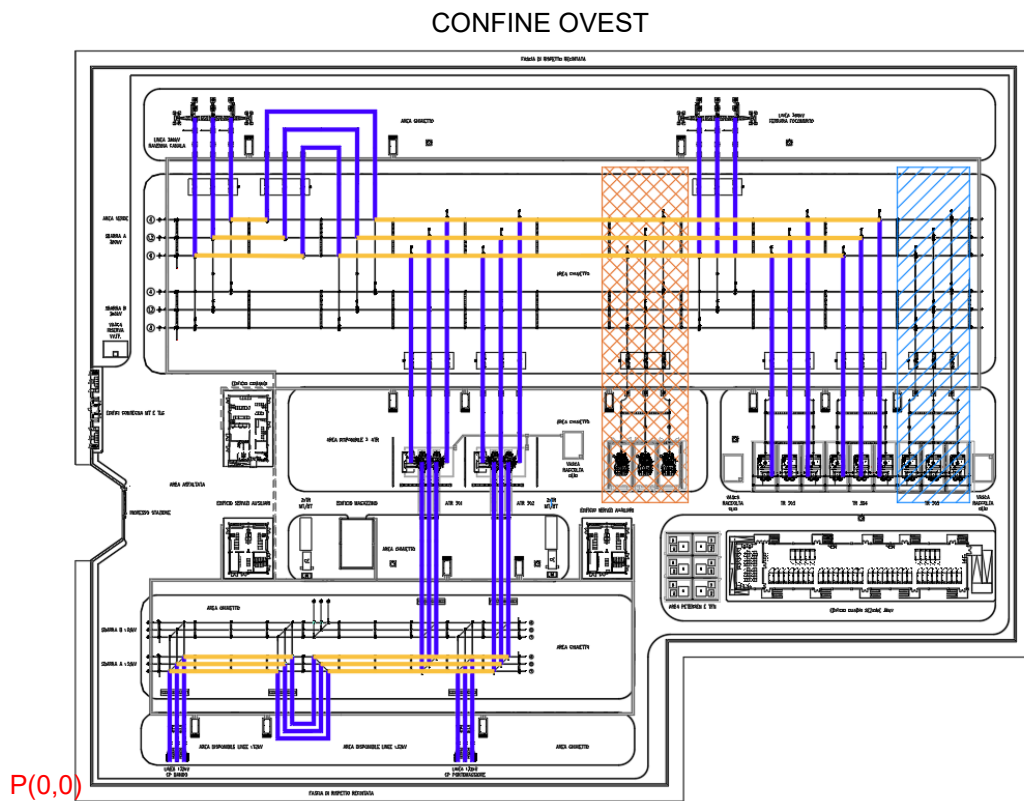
CONFINE OVEST

FASCIA DI RISPETTO RECINTATA

LINEA 380kV

AREA CUNICOLO

LINEA 380kV

AREA VERDE

SBARRA A 380kV

AREA CUNICOLO

SBARRA B 380kV

VASCA RACCOLTA

EDIFICIO COMANDI

AREA DISPONIBILE 3° ATR

VASCA RACCOLTA

AREA ASFALTATA

EDIFICIO SERVIZI AUSILIARI

EDIFICIO MAGAZZINO

ATR 701

ATR 702

EDIFICIO SERVIZI AUSILIARI

VASCA RACCOLTA

TR 203

TR 204

TR 205

VASCA RACCOLTA

AREA CUNICOLO

AREA PETERSEN E TFN

AREA CUNICOLO

SBARRA B 132kV

SBARRA A 132kV

AREA CUNICOLO

AREA DISPONIBILE LINEE 132kV

AREA DISPONIBILE LINEE 132kV

AREA CUNICOLO

LINEA 132kV

LINEA 132kV

FASCIA DI RISPETTO RECINTATA

P(0,0)